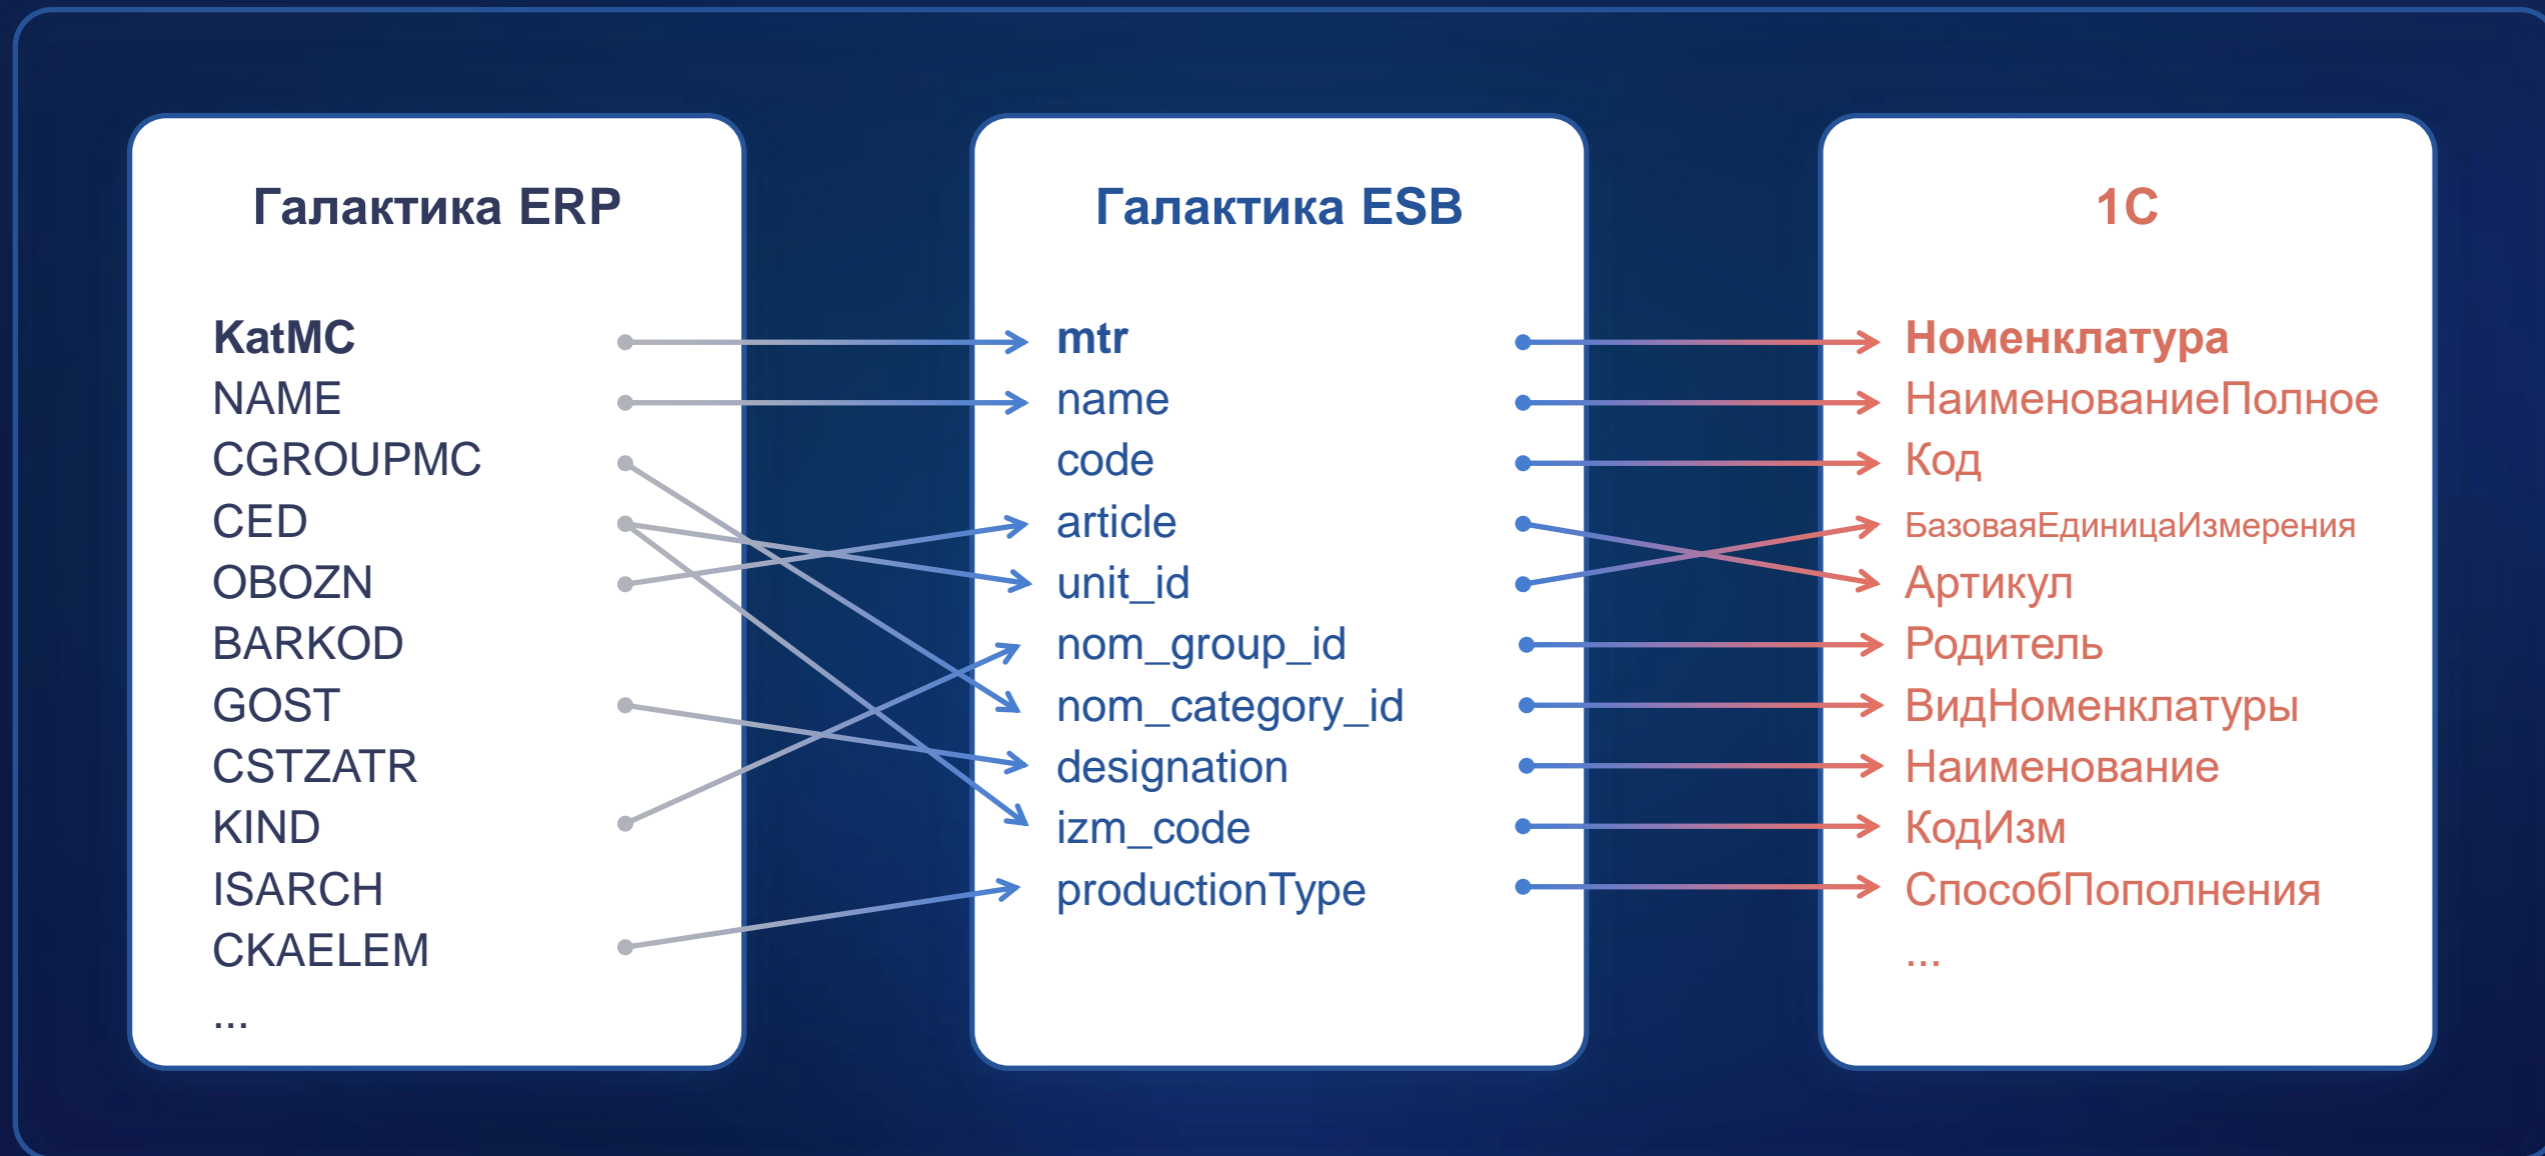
Галактика ERP

KatMC
NAME
CGROUPMC
CED
OBOZN
BARKOD
GOST
CSTZATR
KIND
ISARCH
CKAELEM
...

Галактика ESB

mtr
name
code
article
unit_id
nom_group_id
nom_category_id
designation
izm_code
productionType

1C

Номенклатура
НаименованиеПолное
Код
БазоваяЕдиницаИзмерения
Артикул
Родитель
ВидНоменклатуры
Наименование
КодИзм
СпособПополнения
...